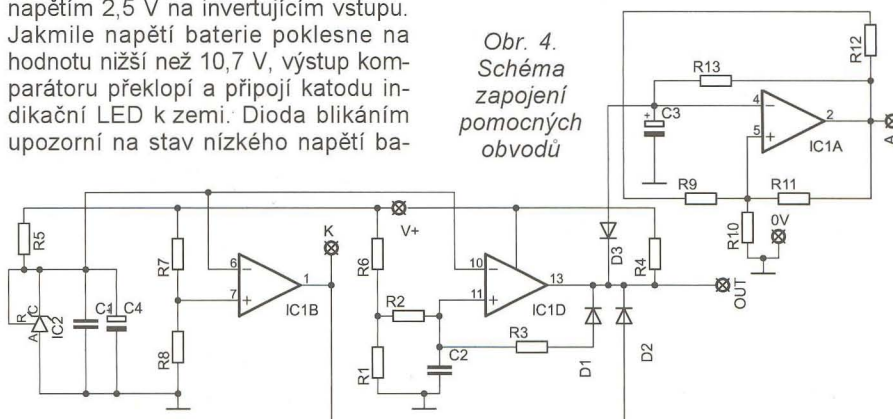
napětím 2,5 V na invertujícím vstupu. Jakmile napětí baterie poklesne na hodnotu nižší než 10,7 V, výstup komparátoru překlopí a připojí katodu indikační LED k zemi. Dioda blikáním upozorní na stav nízkého napětí ba-

Obr. 4. Schéma zapojení pomocných obvodů

R12
R13
C3
4
2
5
IC1A
A
R9
R11
R10
0V
R5
K
V+
R7
6
1
7
IC1B
R6
10
13
11
IC1D
D3
R4
OUT
C
R
A
IC2
C1
C4
R8
R2
R3
R1
C2
D1
D2